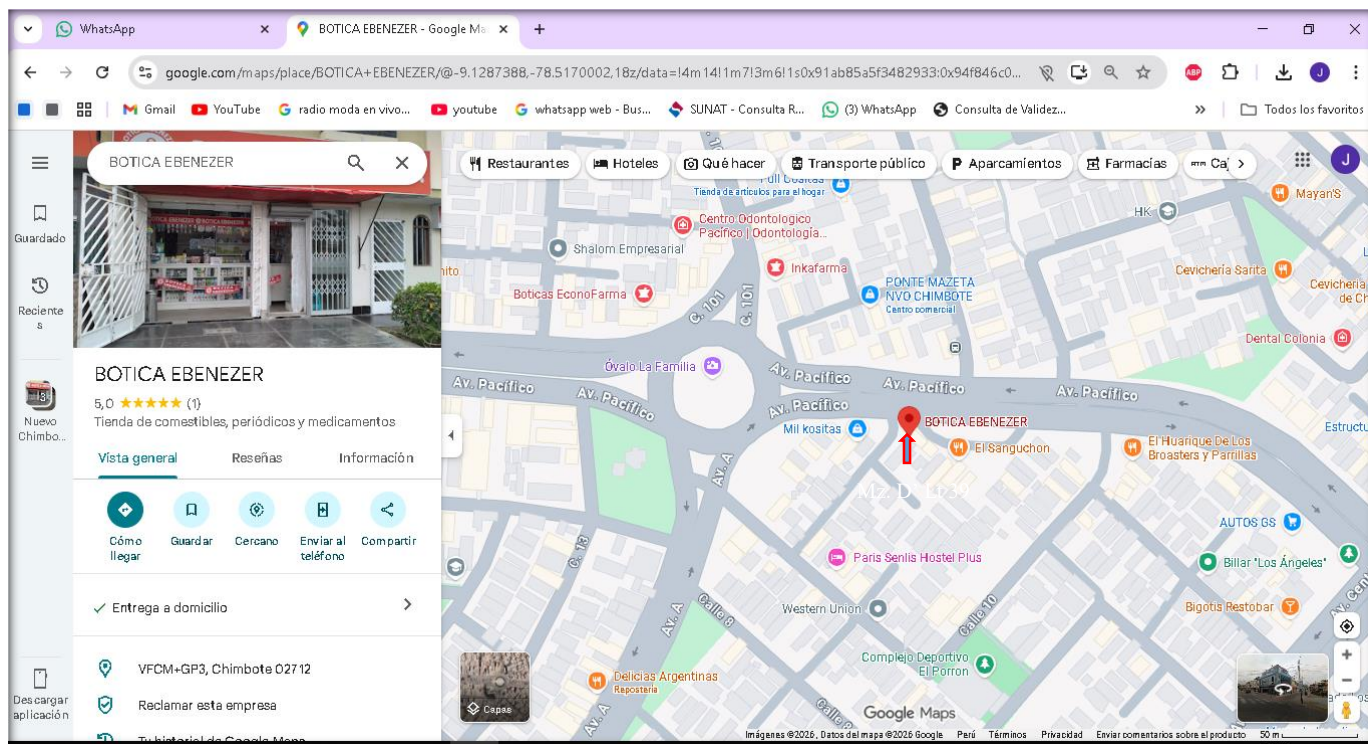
WhatsApp
BOTICA EBENEZER - Google Ma
google.com/maps/place/BOTICA+EBENEZER/@-9.1287388,-78.5170002,18z/data=!4m14!1m7!3m6!1s0x91ab85a5f3482933:0x94f846c0...
Gmail YouTube radio moda en vivo... youtube whatsapp web - Bus... SUNAT - Consulta R... (3) WhatsApp Consulta de Validez...
Todos los favoritos

Guardado
Recientes
Nuevo Chimbo...
Descargar aplicación

BOTICA EBENEZER

BOTICA EBENEZER
5,0 ★★★★★ (1)
Tienda de comestibles, periódicos y medicamentos

Vista general Reseñas Información

Cómo llegar Guardar Cercano Enviar al teléfono Compartir

Entrega a domicilio

VFCM+GP3, Chimbote 02712
Reclamar esta empresa
Tu historial de Google Maps

Restaurantes Hoteles Qué hacer Transporte público Aparcamientos Farmacias Ca

Full Cositas
Tienda de artículos para el hogar
Centro Odontologico Pacífico | Odontología...
Shalom Empresarial
Inkafarma
PONTE MAZETA NVO CHIMBOTE
Centro comercial
Boticas EconoFarma
C. 101
C. 101
Óvalo La Familia
Av. Pacífico
Av. Pacífico
Av. Pacífico
Av. Pacífico
Av. Pacífico
Av. Pacífico
Mil kositas
BOTICA EBENEZER
El Sanguchon
El Huarique De Los Broasters y Parrillas
Mz. D Lt. 15
Av. A
Av. A
Av. A
C. 13
Calle 8
Calle 10
Calle 8
Paris Senlis Hostel Plus
Western Union
Complejo Deportivo El Porron
Delicias Argentinas
Repostería
Mayan'S
HK
Cevicheria Sarita
Cevicheria de Ch
Dental Colonia
Estructu
AUTOS GS
Billar 'Los Ángeles'
Bigotis Restobar
Capas
Google Maps
Imágenes ©2026, Datos del mapa ©2026 Google Perú Términos Privacidad Enviar comentarios sobre el producto 50 m